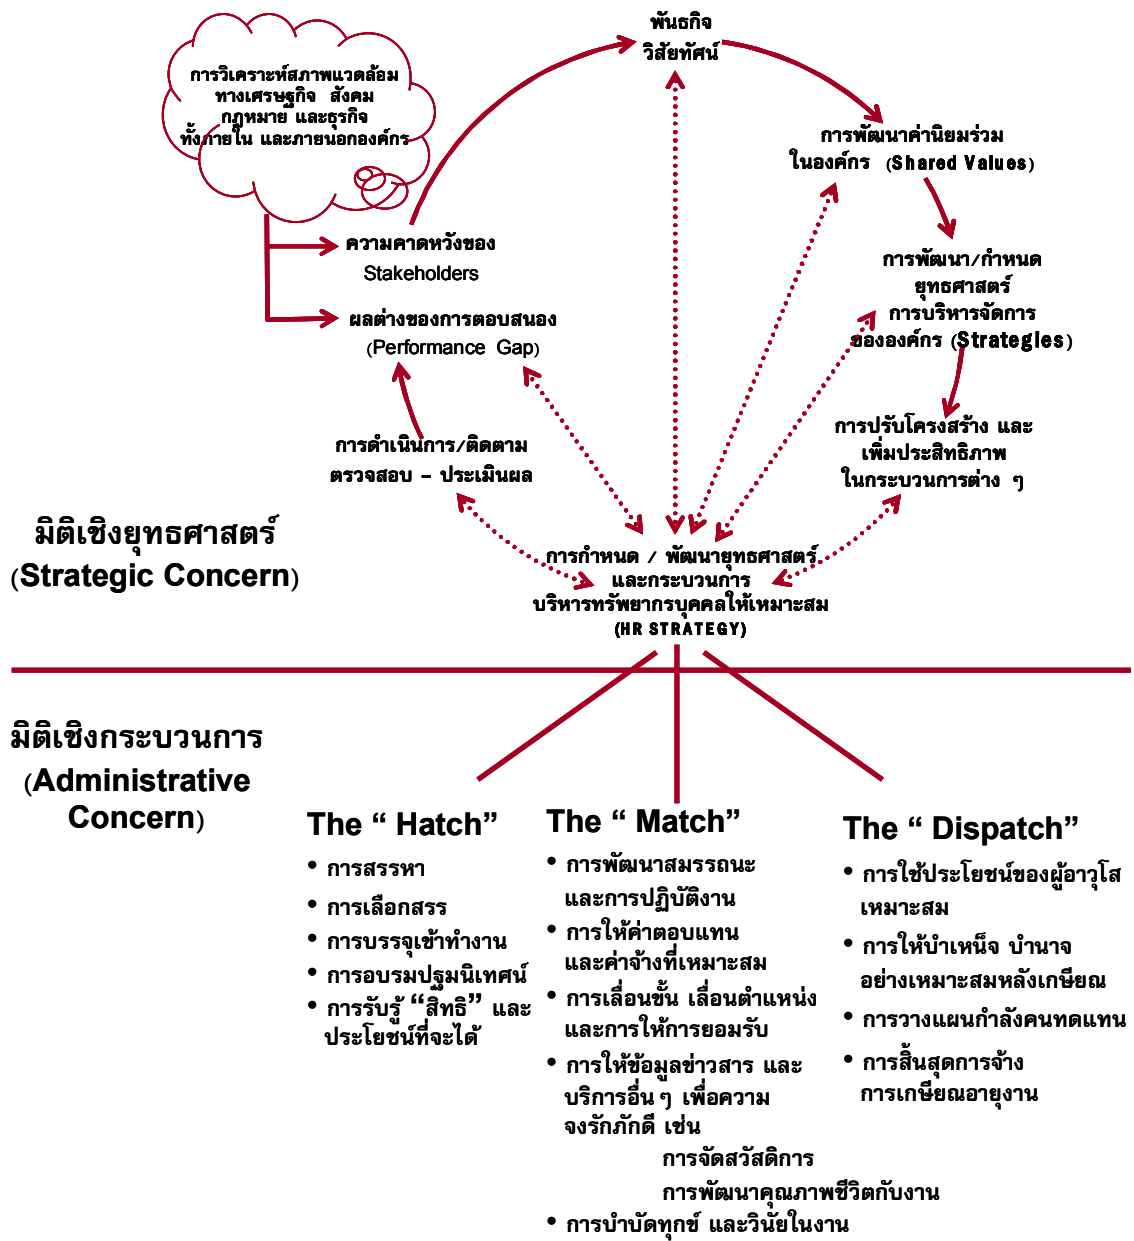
การวิเคราะห์สภาพแวดล้อม ทางเศรษฐกิจ สังคม กฎหมาย และธุรกิจ ทั้งภายใน และภายนอกองค์กร

พันธกิจ
วิสัยทัศน์

การพัฒนาค่านิยมร่วม ในองค์กร (Shared Values)

ความคาดหวังของ Stakeholders

ผลต่างของการตอบสนอง (Performance Gap)

การพัฒนา/กำหนด ยุทธศาสตร์ การบริหารจัดการ ขององค์กร (Strategies)

การดำเนินการ/ติดตาม ตรวจสอบ – ประเมินผล

การปรับโครงสร้าง และ เพิ่มประสิทธิภาพ ในกระบวนการต่าง ๆ

มิติเชิงยุทธศาสตร์ (Strategic Concern)

การกำหนด / พัฒนายุทธศาสตร์ และกระบวนการ บริหารทรัพยากรบุคคลให้เหมาะสม (HR STRATEGY)

มิติเชิงกระบวนการ (Administrative Concern)

The “ Hatch”
• การสรรหา
• การเลือกสรร
• การบรรจุเข้าทำงาน
• การอบรมปฐมนิเทศน์
• การรับรู้ “สิทธิ” และ ประโยชน์ที่จะได้

The “ Match”
• การพัฒนาสมรรถนะ และการปฏิบัติงาน
• การให้ค่าตอบแทน และค่าจ้างที่เหมาะสม
• การเลื่อนชั้น เลื่อนตำแหน่ง และการให้การยอมรับ
• การให้ข้อมูลข่าวสาร และ บริการอื่น ๆ เพื่อความ จงรักภักดี เช่น
การจัดสวัสดิการ
การพัฒนาคุณภาพชีวิตกับงาน
• การบำบัดทุกข์ และวินัยในงาน

The “ Dispatch”
• การใช้ประโยชน์ของผู้อาวุโส เหมาะสม
• การให้บำเหน็จ บำนาจ อย่างเหมาะสมหลังเกษียณ
• การวางแผนกำลังคนทดแทน
• การสิ้นสุดการจ้าง การเกษียณอายุงาน